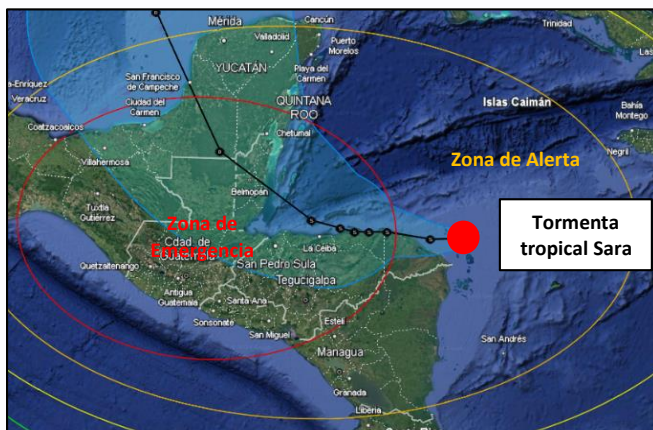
Mérida
Cancun
Trinidad
Valladolid
Puerto Morelos
YUCATÁN
Playa del Carmen
San Francisco de Campeche
Ciudad del Carmen
QUINTANA ROO
Islas Caimán
Bahía Montego
Negril
-Enríquez
Veracruz
Chetumal
Coatzacoalcos
Zona de Alerta
Villahermosa
Belmopán
Tuxtla Gutiérrez
Zona de Emergencia
Tormenta tropical Sara
Cdad de
La Ceiba
Quetzaltenango
San Pedro Sula
Tegucigalpa
Antigua Guatemala
Santa Ana
Sonsonate
San Miguel
Estelí
San Andrés
Managua
Granada
Liberia